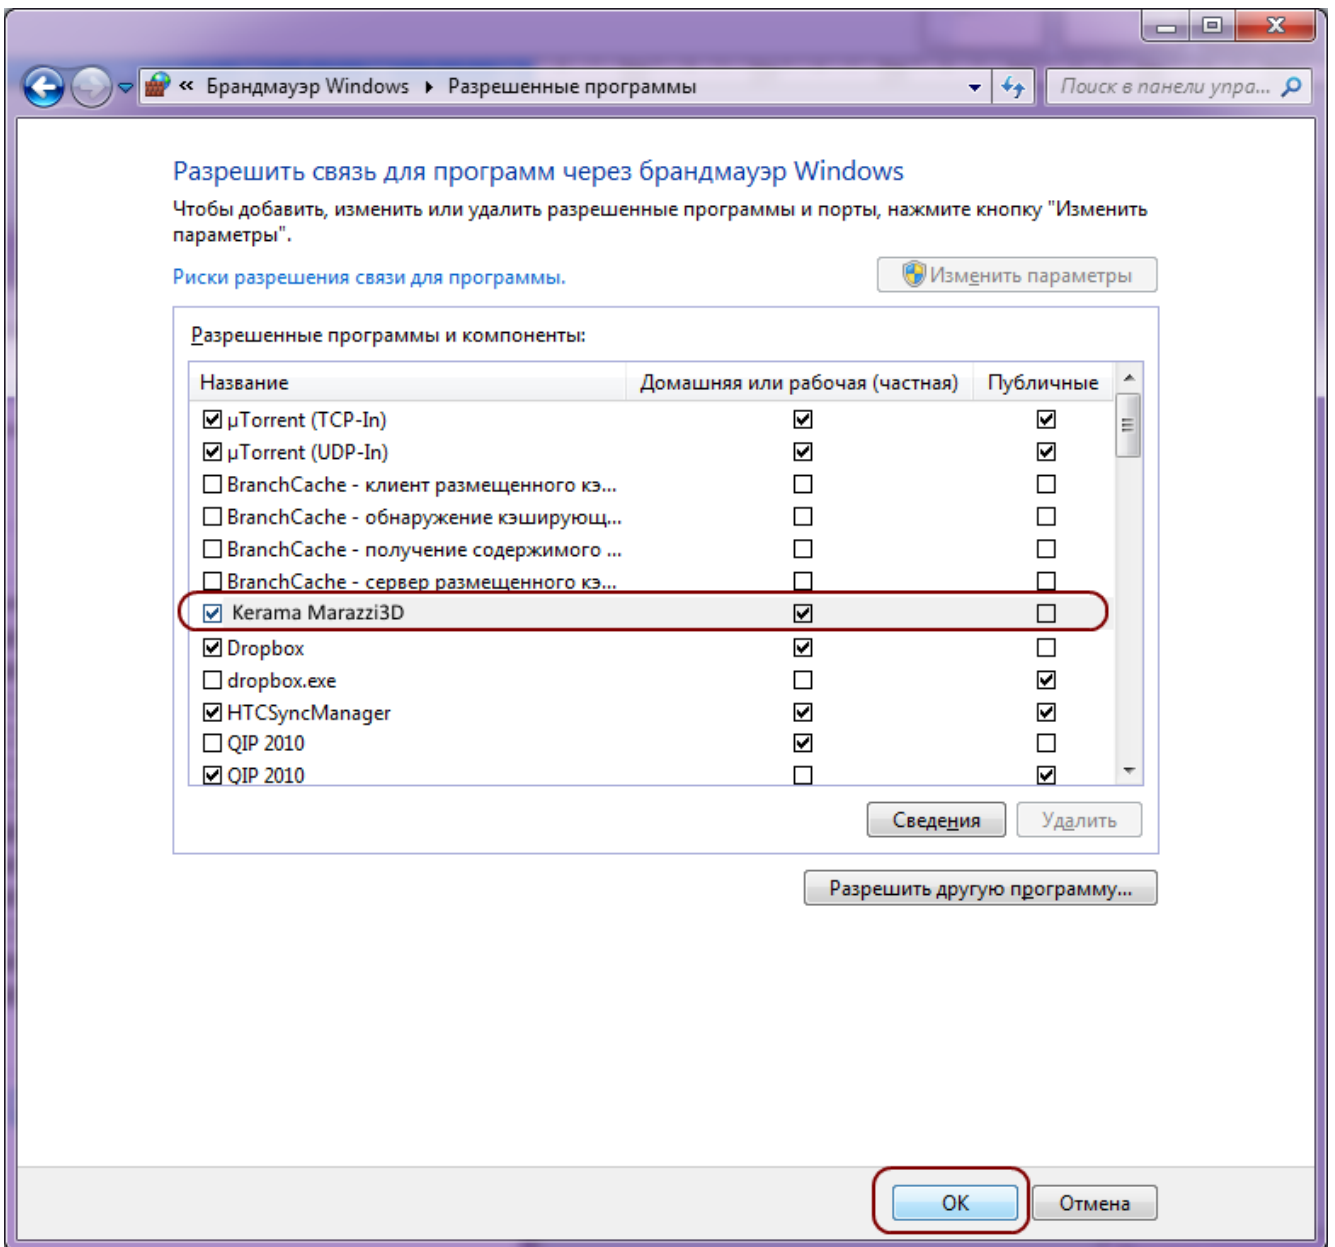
« Брандмауэр Windows ▸ Разрешенные программы

Поиск в панели упра...

Разрешить связь для программ через брандмауэр Windows

Чтобы добавить, изменить или удалить разрешенные программы и порты, нажмите кнопку "Изменить параметры".

Риски разрешения связи для программы.

Изменить параметры

Разрешенные программы и компоненты:

| Название | Домашняя или рабочая (частная) | Публичные |
|---|---|---|
| ☑ µTorrent (TCP-In) | ☑ | ☑ |
| ☑ µTorrent (UDP-In) | ☑ | ☑ |
| ☐ BranchCache - клиент размещенного кэ... | ☐ | ☐ |
| ☐ BranchCache - обнаружение кэширующ... | ☐ | ☐ |
| ☐ BranchCache - получение содержимого ... | ☐ | ☐ |
| ☐ BranchCache - сервер размещенного кэ... | ☐ | ☐ |
| ☑ Kerama Marazzi3D | ☑ | ☐ |
| ☑ Dropbox | ☑ | ☐ |
| ☐ dropbox.exe | ☐ | ☑ |
| ☑ HTCSyncManager | ☑ | ☑ |
| ☐ QIP 2010 | ☑ | ☐ |
| ☑ QIP 2010 | ☐ | ☑ |

Сведения Удалить

Разрешить другую программу...

ОК Отмена